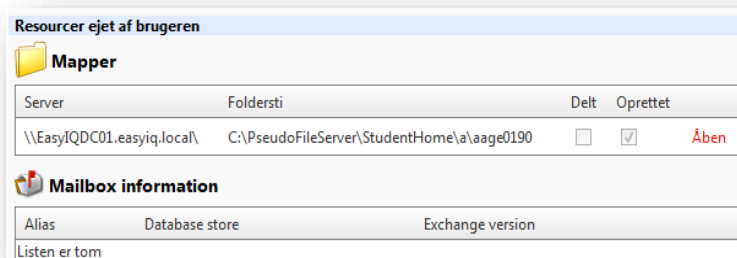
Resourcer ejet af brugeren

Mapper

| Server | Foldersti | Delt | Oprettet | |
|---|---|---|---|---|
| \\EasyIQDC01.easyiq.local\ | C:\PseudoFileServer\StudentHome\a\aage0190 | | | Åben |

Mailbox information

| Alias | Database store | Exchange version |
|---|---|---|

Listen er tom